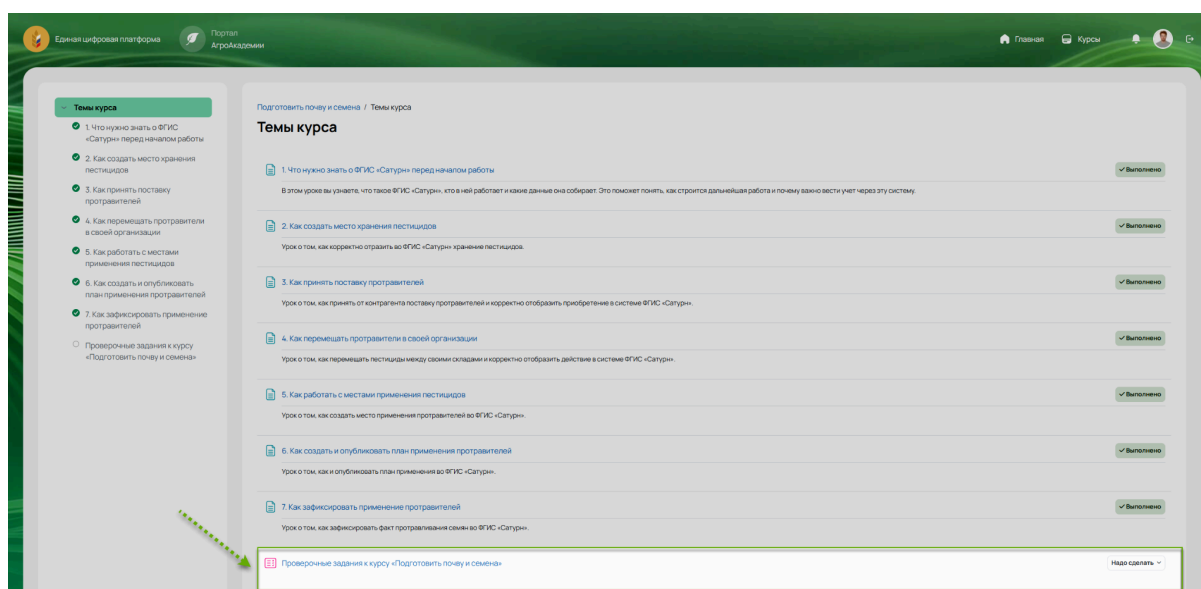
Единая цифровая платформа

Портал АгроАкадемии

Главная

Курсы

Темы курса

1. Что нужно знать о ФГИС «Сатурн» перед началом работы

2. Как создать место хранения пестицидов

3. Как принять поставку протравителей

4. Как перемещать протравители в своей организации

5. Как работать с местами применения пестицидов

6. Как создать и опубликовать план применения протравителей

7. Как зафиксировать применение протравителей

Проверочные задания к курсу «Подготовить почву и семена»

Подготовить почву и семена / Темы курса

Темы курса

1. Что нужно знать о ФГИС «Сатурн» перед началом работы

Выполнено

В этом уроке вы узнаете, что такое ФГИС «Сатурн», кто в ней работает и какие данные она собирает. Это поможет понять, как строится дальнейшая работа и почему важно вести учет через эту систему.

2. Как создать место хранения пестицидов

Выполнено

Урок о том, как корректно отразить во ФГИС «Сатурн» хранение пестицидов.

3. Как принять поставку протравителей

Выполнено

Урок о том, как принять от контрагента поставку протравителей и корректно отобразить приобретение в системе ФГИС «Сатурн».

4. Как перемещать протравители в своей организации

Выполнено

Урок о том, как перемещать пестициды между своими складами и корректно отобразить действие в системе ФГИС «Сатурн».

5. Как работать с местами применения пестицидов

Выполнено

Урок о том, как создать место применения протравителей во ФГИС «Сатурн».

6. Как создать и опубликовать план применения протравителей

Выполнено

Урок о том, как и опубликовать план применения во ФГИС «Сатурн».

7. Как зафиксировать применение протравителей

Выполнено

Урок о том, как зафиксировать факт протравливания семян во ФГИС «Сатурн».

Проверочные задания к курсу «Подготовить почву и семена»

Надо сделать